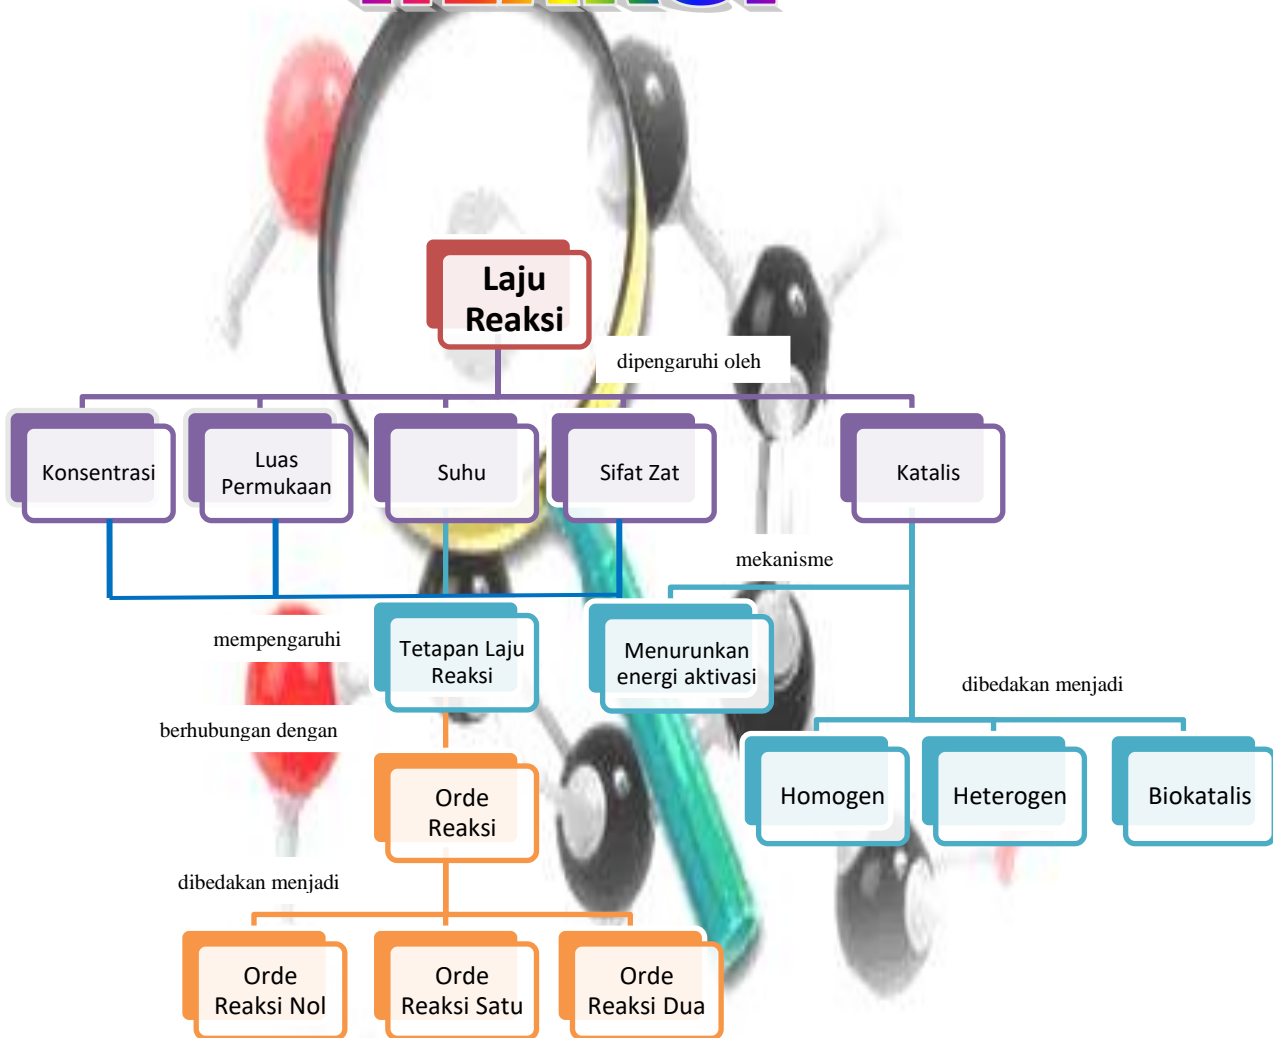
Laju Reaksi

dipengaruhi oleh

Konsentrasi

Luas Permukaan

Suhu

Sifat Zat

Katalis

mekanisme

mempengaruhi

Tetapan Laju Reaksi

Menurunkan energi aktivasi

dibedakan menjadi

berhubungan dengan

Homogen

Heterogen

Biokatalis

Orde Reaksi

dibedakan menjadi

Orde Reaksi Nol

Orde Reaksi Satu

Orde Reaksi Dua